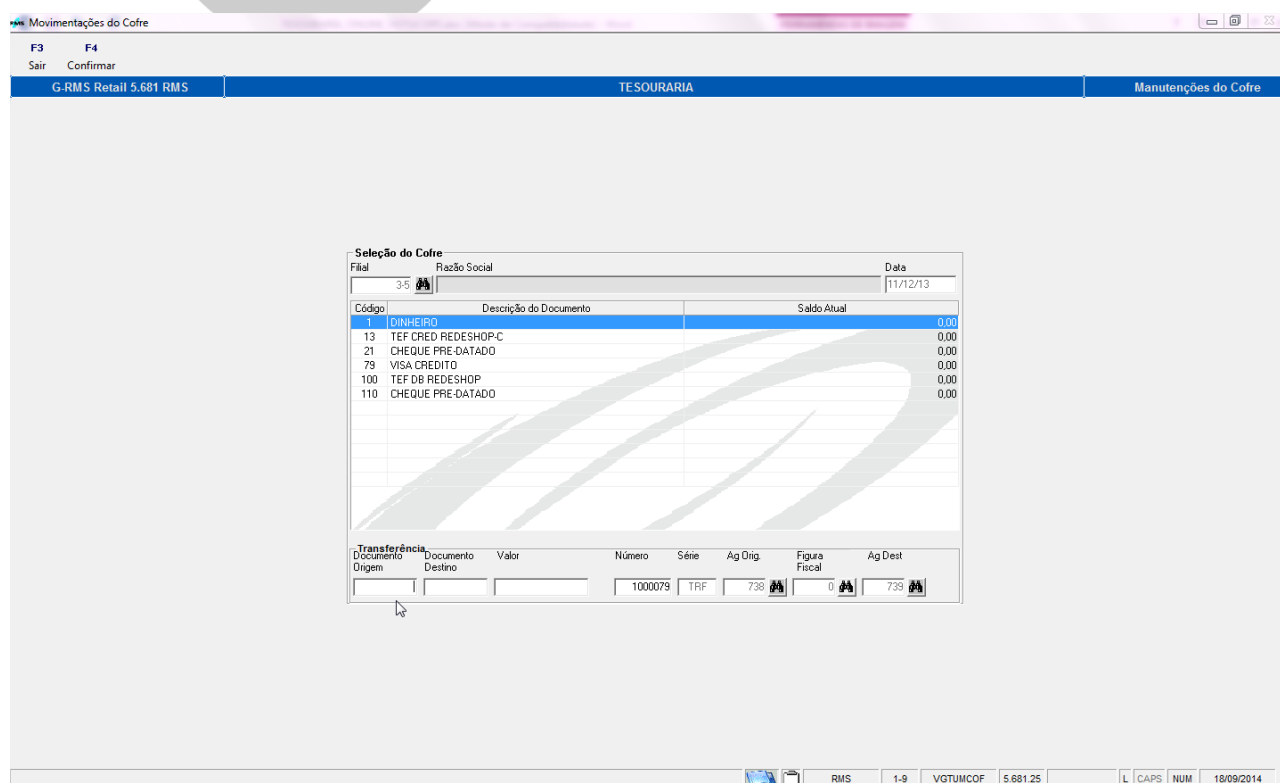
Movimentações do Cofre

F3
Sair

F4
Confirmar

G-RMS Retail 5.681 RMS | TESOURARIA | Manutenções do Cofre

Seleção do Cofre

Filial
3-5

Razão Social

Data
11/12/13

| Código | Descrição do Documento | Saldo Atual |
|---|---|---|
| 1 | DINHEIRO | 0,00 |
| 13 | TEF CRED REDESHOP-C | 0,00 |
| 21 | CHEQUE PRE-DATADO | 0,00 |
| 79 | VISA CREDITO | 0,00 |
| 100 | TEF DB REDESHOP | 0,00 |
| 110 | CHEQUE PRE-DATADO | 0,00 |

Transferência

Documento Origem

Documento Destino

Valor

Número
1000079

Série
TRF

Ag Orig.
738

Figura Fiscal
0

Ag Dest
739

RMS | 1-9 | VGTUMCOF | 5.681.25 | L | CAPS | NUM | 18/09/2014